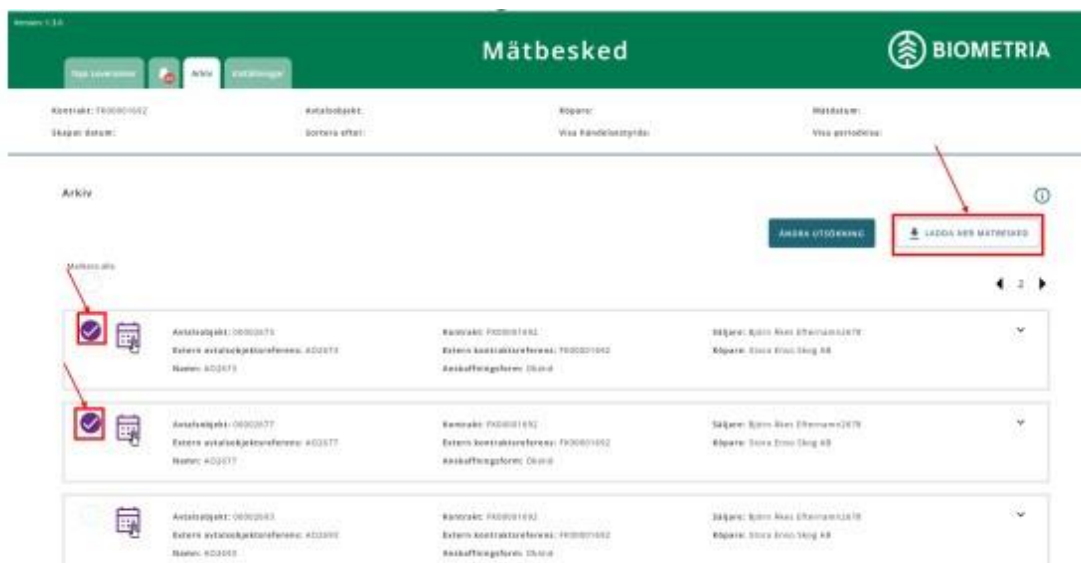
Version 1.3.0

Nya Leveranser

Arkiv

Avtalslängd

Mätbesked

BIOMETRIA

Kontrakt: FK00001692

Skapat datum:

Avtalsobjekt:

Sortera efter:

Köpare:

Visa händelsestyrda:

Mätdatum:

Visa periodiska:

Arkiv

ÄNDRA UTSÖKNING

LADDA NER MÄTBESKED

Markera alla

2

Avtalsobjekt: 00002673
Extern avtalsobjektsreferens: AO2673
Namn: AO2673

Kontrakt: FK00001692
Extern kontraktsreferens: FK00001692
Anskaffningsform: Okänd

Säljare: Björn Åkes Efternamn2678
Köpare: Stora Enso Skog AB

Avtalsobjekt: 00002677
Extern avtalsobjektsreferens: AO2677
Namn: AO2677

Kontrakt: FK00001692
Extern kontraktsreferens: FK00001692
Anskaffningsform: Okänd

Säljare: Björn Åkes Efternamn2678
Köpare: Stora Enso Skog AB

Avtalsobjekt: 00002683
Extern avtalsobjektsreferens: AO2683
Namn: AO2683

Kontrakt: FK00001692
Extern kontraktsreferens: FK00001692
Anskaffningsform: Okänd

Säljare: Björn Åkes Efternamn2678
Köpare: Stora Enso Skog AB